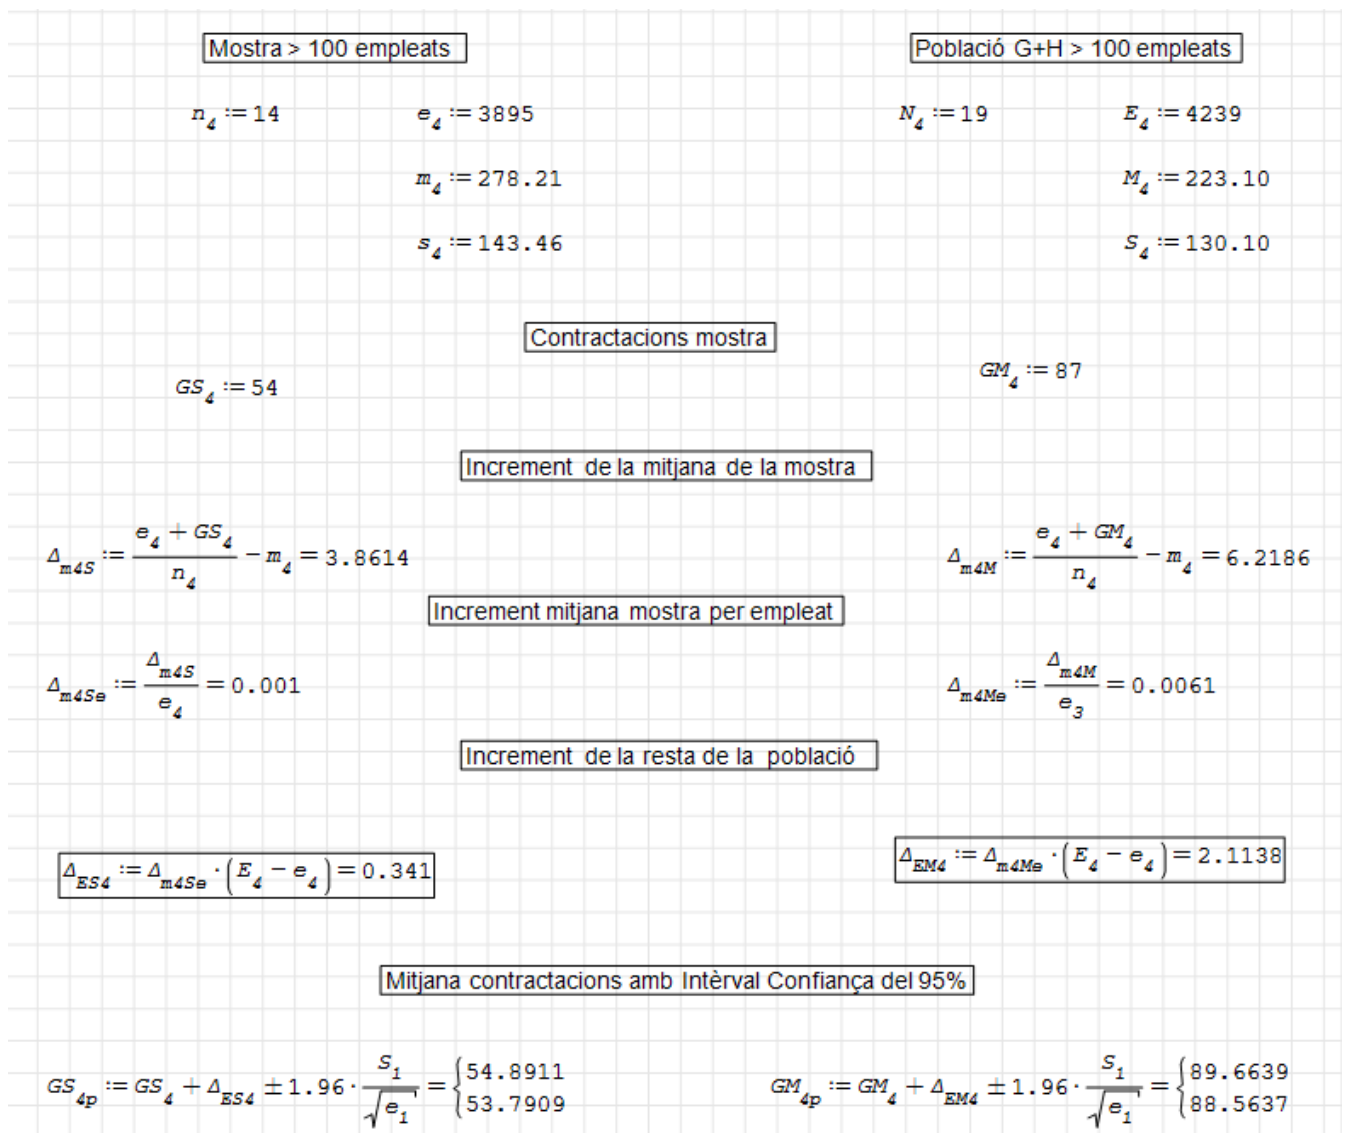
Mostra > 100 empleats

Població G+H > 100 empleats

$n_4 := 14$

$e_4 := 3895$

$N_4 := 19$

$E_4 := 4239$

$m_4 := 278.21$

$M_4 := 223.10$

$s_4 := 143.46$

$S_4 := 130.10$

Contractacions mostra

$GS_4 := 54$

$GM_4 := 87$

Increment de la mitjana de la mostra

$\Delta_{m4S} := \frac{e_4 + GS_4}{n_4} - m_4 = 3.8614$

$\Delta_{m4M} := \frac{e_4 + GM_4}{n_4} - m_4 = 6.2186$

Increment mitjana mostra per empleat

$\Delta_{m4Se} := \frac{\Delta_{m4S}}{e_4} = 0.001$

$\Delta_{m4Me} := \frac{\Delta_{m4M}}{e_3} = 0.0061$

Increment de la resta de la població

$\Delta_{ES4} := \Delta_{m4Se} \cdot (E_4 - e_4) = 0.341$

$\Delta_{EM4} := \Delta_{m4Me} \cdot (E_4 - e_4) = 2.1138$

Mitjana contractacions amb Intèrval Confiança del 95%

$GS_{4p} := GS_4 + \Delta_{ES4} \pm 1.96 \cdot \frac{S_1}{\sqrt{e_1}} = \begin{cases} 54.8911 \\ 53.7909 \end{cases}$

$GM_{4p} := GM_4 + \Delta_{EM4} \pm 1.96 \cdot \frac{S_1}{\sqrt{e_1}} = \begin{cases} 89.6639 \\ 88.5637 \end{cases}$